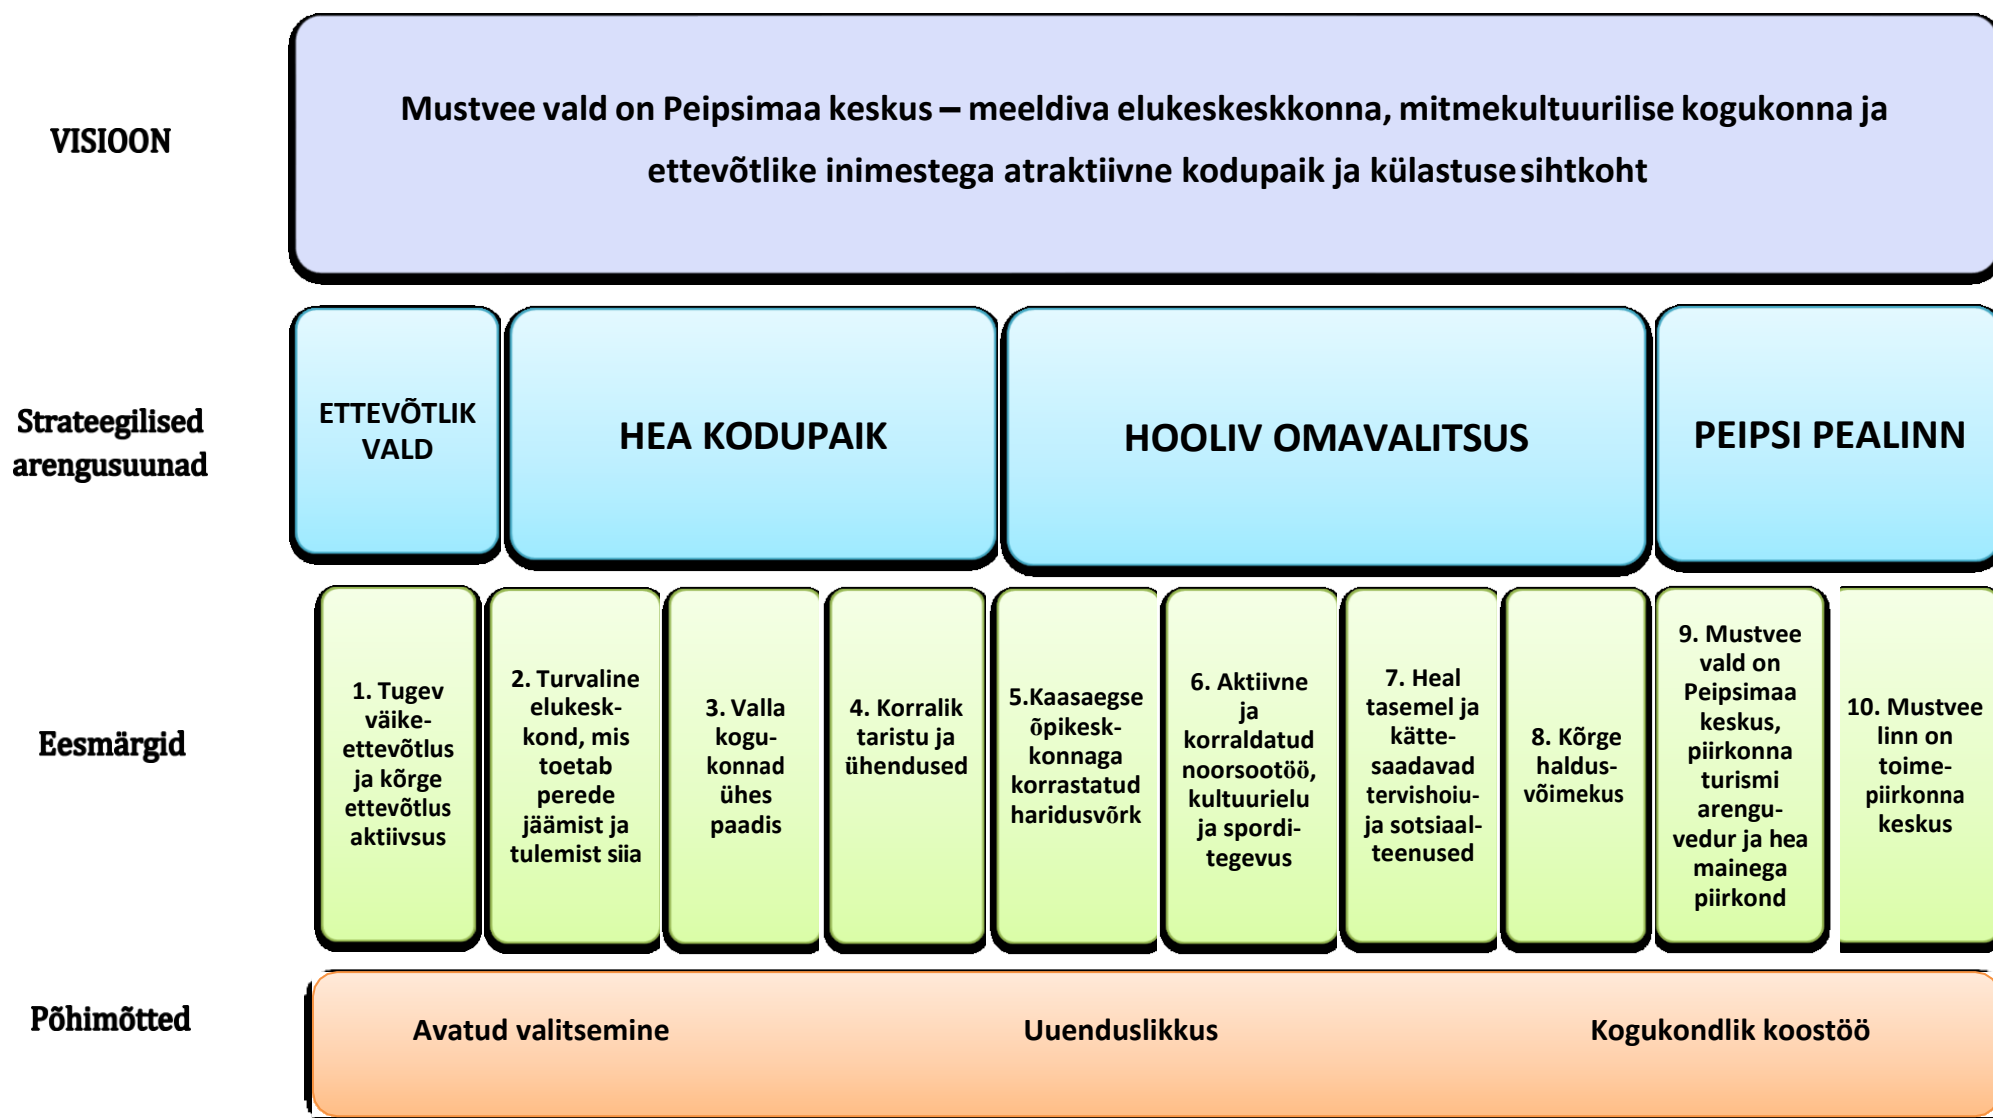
VISIOON

Mustvee vald on Peipsimaa keskus – meeldiva elukeskeskkonna, mitmekultuurilise kogukonna ja ettevõtlike inimestega atraktiivne kodupaik ja külastuse sihtkoht

Strateegilised arengusuunad

ETTEVÕTLIK VALD

HEA KODUPAIK

HOOLIV OMAVALITSUS

PEIPSI PEALINN

Eesmärgid

1. Tugev väikeettevõtlus ja kõrge ettevõtlus aktiivsus

2. Turvaline elukeskkond, mis toetab perede jäämist ja tulemist siia

3. Valla kogukonnad ühes paadis

4. Korralik taristu ja ühendused

5.Kaasaegse õpikeskkonnaga korrastatud haridusvõrk

6. Aktiivne ja korraldatud noorsootöö, kultuurielu ja sporditegevus

7. Heal tasemel ja kättesaadavad tervishoiuja sotsiaalteenused

8. Kõrge haldusvõimekus

9. Mustvee vald on Peipsimaa keskus, piirkonna turismi arenguvedur ja hea mainega piirkond

10. Mustvee linn on toimepiirkonna keskus

Põhimõtted

Avatud valitsemine

Uuenduslikkus

Kogukondlik koostöö